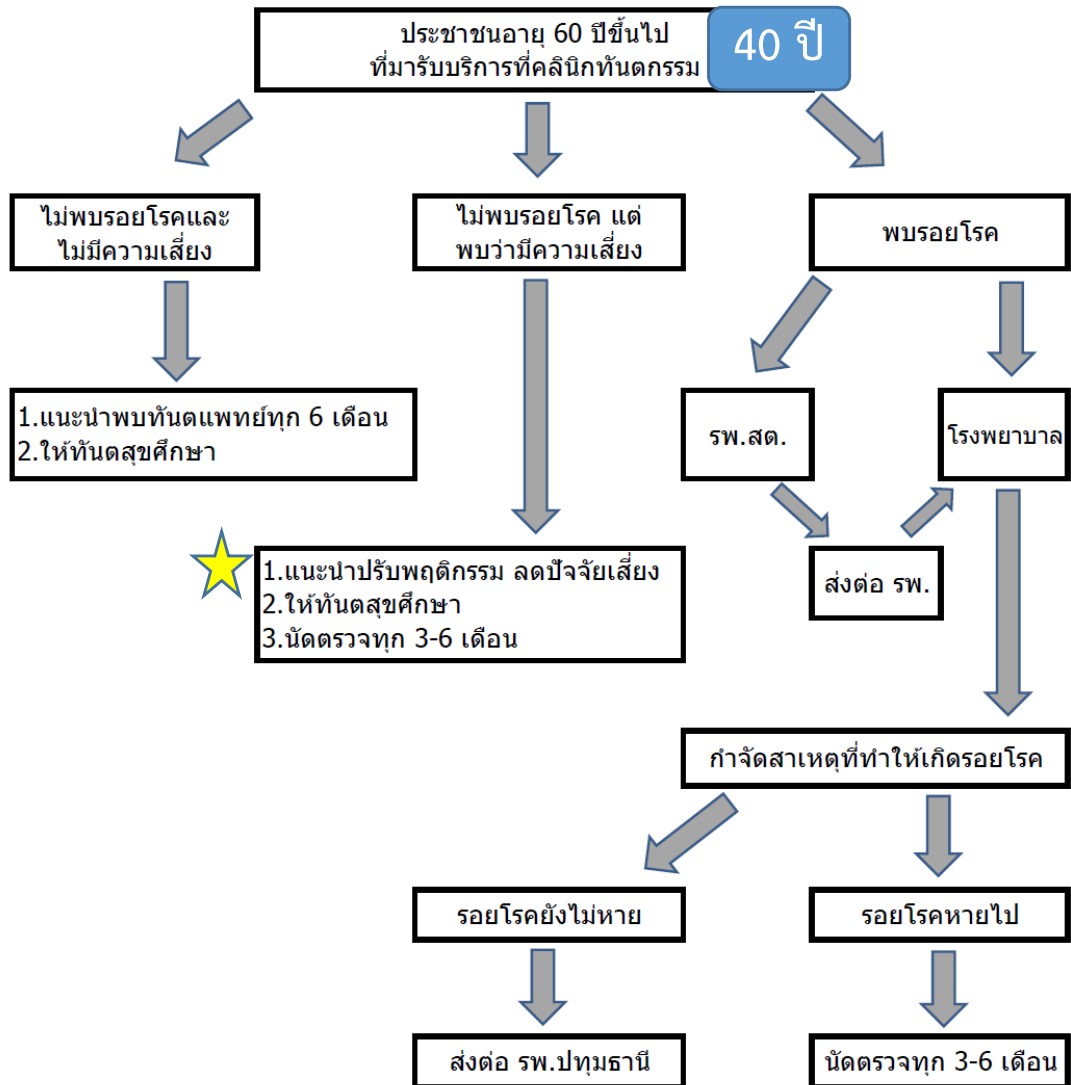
ประชาชนอายุ 60 ปีขึ้นไป
ที่มารับบริการที่คลินิกทันตกรรม

40 ปี

ไม่พบรอยโรคและ
ไม่มีความเสี่ยง

ไม่พบรอยโรค แต่
พบว่ามีความเสี่ยง

พบรอยโรค

1.แนะนำพบทันตแพทย์ทุก 6 เดือน
2.ให้ทันตสุขศึกษา

1.แนะนำปรับพฤติกรรม ลดปัจจัยเสี่ยง
2.ให้ทันตสุขศึกษา
3.นัดตรวจทุก 3-6 เดือน

รพ.สต.

โรงพยาบาล

ส่งต่อ รพ.

กำจัดสาเหตุที่ทำให้เกิดรอยโรค

รอยโรคยังไม่หาย

รอยโรคหายไป

ส่งต่อ รพ.ปทุมธานี

นัดตรวจทุก 3-6 เดือน